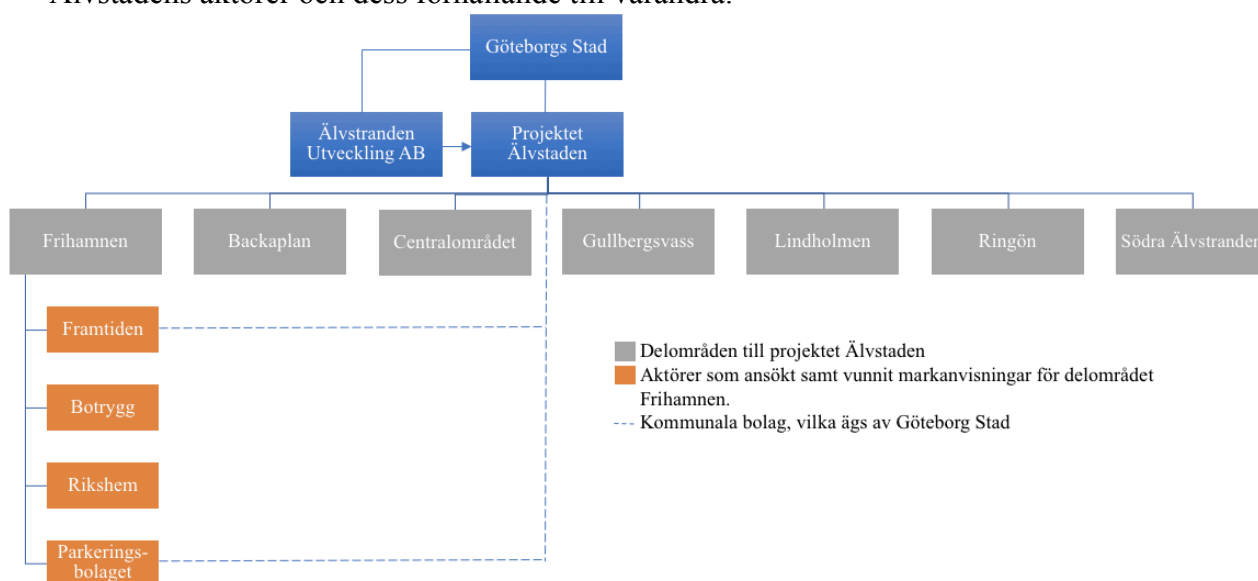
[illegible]

Göteborgs Stad

Älvstranden Utveckling AB

Projektet Älvstaden

Frihamnen

Backaplan

Centralområdet

Gullbergsvass

Lindholmen

Ringön

Södra Älvstranden

Framtiden

Botrygg

Rikshem

Parkeringsbolaget

Delområden till projektet Älvstaden
Aktörer som ansökt samt vunnit markanvisningar för delområdet Frihamnen.
Kommunala bolag, vilka ägs av Göteborg Stad